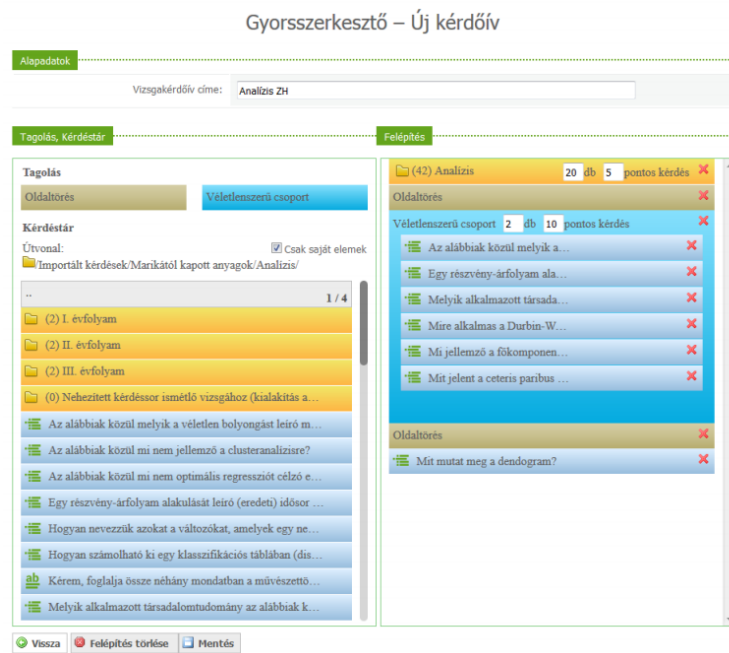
Gyorsszerkesztő – Új kérdőív

Alapadatok

Vizsgakérdőív címe: Analízis ZH

Tagolás, Kérdéstár

Felépítés

Tagolás

Oldaltörés

Véletlenszerű csoport

Kérdéstár

Útvonal:

Csak saját elemek

/Importált kérdések/Marikától kapott anyagok/Analízis/

..

1 / 4

(2) I. évfolyam

(2) II. évfolyam

(2) III. évfolyam

(0) Nehezített kérdéssor ismétlő vizsgához (kialakítás a...

Az alábbiak közül melyik a véletlen bolyongást leíró m...

Az alábbiak közül mi nem jellemző a clusteranalízisre?

Az alábbiak közül mi nem optimális regressziót célzó e...

Egy részvény-árfolyam alakulását leíró (eredeti) idősor ...

Hogyan nevezzük azokat a változókat, amelyek egy ne...

Hogyan számolható ki egy klasszifikációs táblában (dis...

Kérem, foglalja össze néhány mondatban a művészettö...

Melyik alkalmazott társadalomtudomány az alábbiak k...

(42) Analízis 20 db 5 pontos kérdés

Oldaltörés

Véletlenszerű csoport 2 db 10 pontos kérdés

Az alábbiak közül melyik a...

Egy részvény-árfolyam ala...

Melyik alkalmazott társada...

Mire alkalmas a Durbin-W...

Mi jellemző a főkomponen...

Mit jelent a ceteris paribus ...

Oldaltörés

Mit mutat meg a dendogram?

Vissza

Felépítés törlése

Mentés